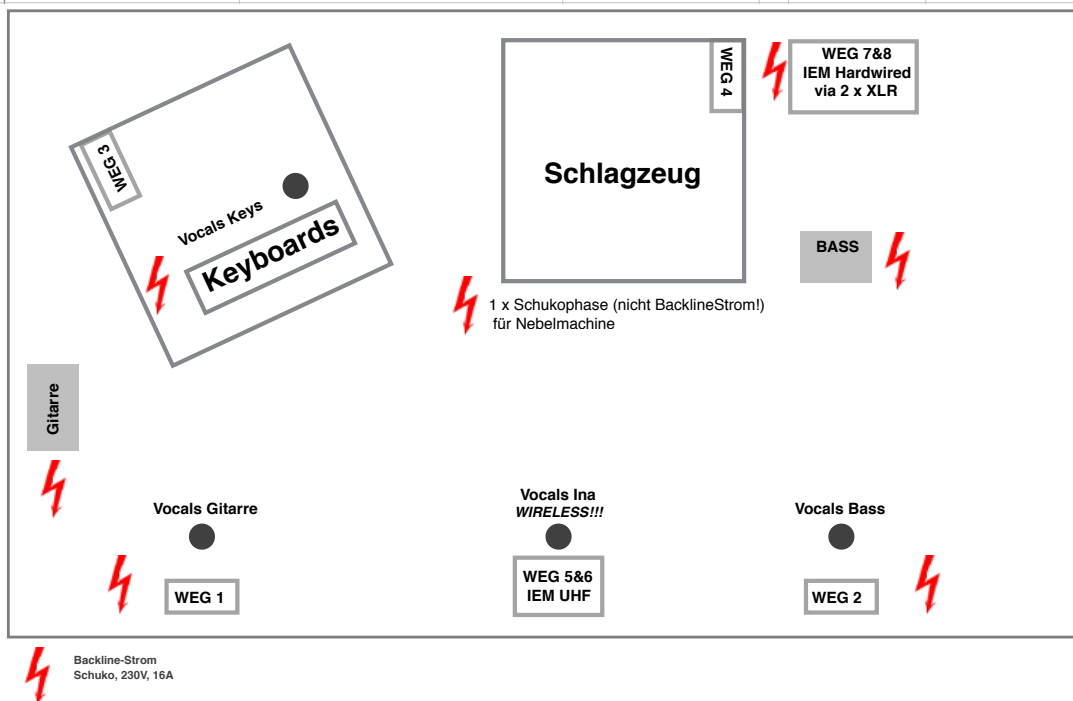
WEG 3

Vocals Keys

Keyboards

WEG 4

Schlagzeug

WEG 7&8
IEM Hardwired
via 2 x XLR

BASS

1 x Schukophase (nicht BacklineStrom!)
für Nebelmachine

Gitarre

Vocals Gitarre

Vocals Ina
WIRELESS!!!

Vocals Bass

WEG 1

WEG 5&6
IEM UHF

WEG 2

Backline-Strom
Schuko, 230V, 16A